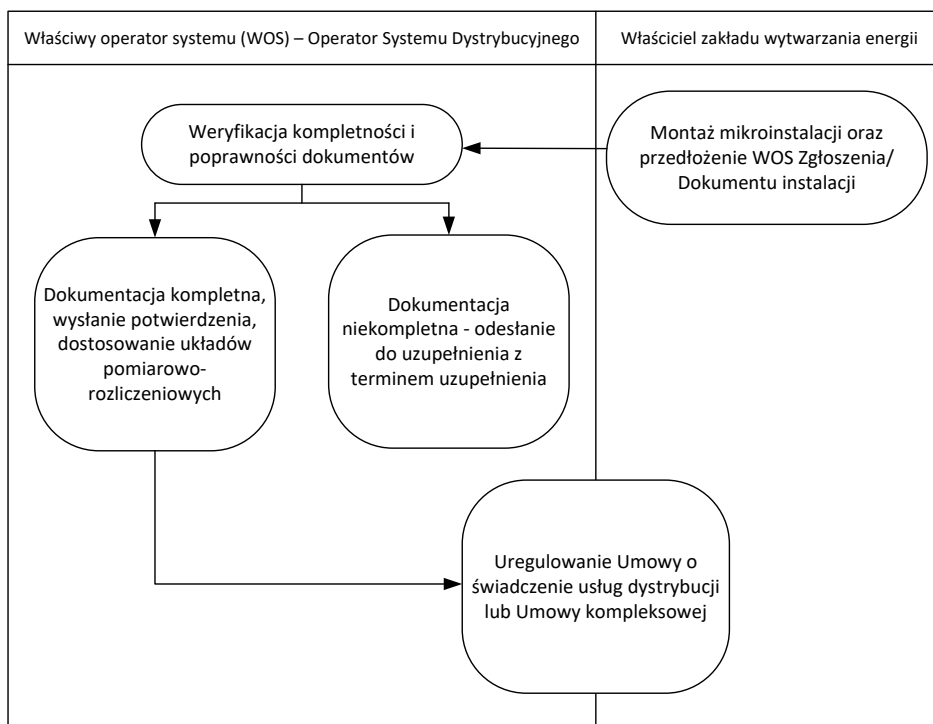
Właściwy operator systemu (WOS) – Operator Systemu Dystrybucyjnego

Właściciel zakładu wytwarzania energii

Weryfikacja kompletności i poprawności dokumentów

Montaż mikroinstalacji oraz przedłożenie WOS Zgłoszenia/ Dokumentu instalacji

Dokumentacja kompletna, wysłanie potwierdzenia, dostosowanie układów pomiarowo-rozliczeniowych

Dokumentacja niekompletna - odesłanie do uzupełnienia z terminem uzupełnienia

Uregulowanie Umowy o świadczenie usług dystrybucji lub Umowy kompleksowej